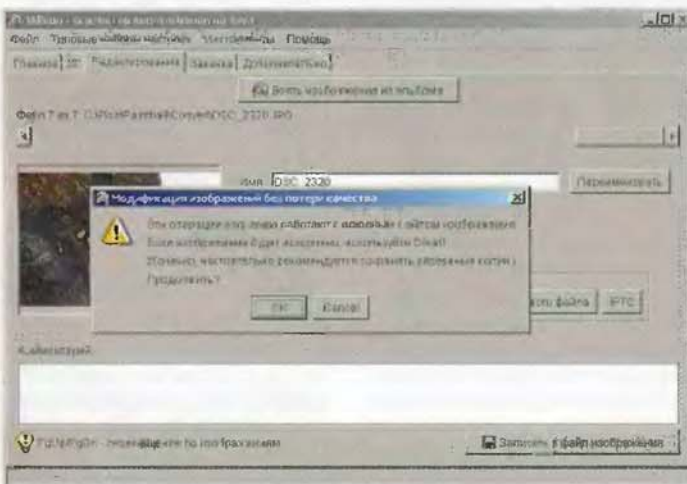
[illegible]

Файл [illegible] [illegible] Помощь

Главная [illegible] Редактирование Заливка Дополнительно

Взять изображение из альбома

Фото 7 из 7 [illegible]DSC_2320.JPG

Имя DSC_2320

Переименовать

Модификация изображений без потери качества

Эти операции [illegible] работают с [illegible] файлом изображения. Если изображение будет испорчено, используйте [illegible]. Конечно, настоятельно рекомендуется сохранять резервные копии. Продолжить?

OK Cancel

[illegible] файла IPTC

Комментарий

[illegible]

Записать в файл изображения